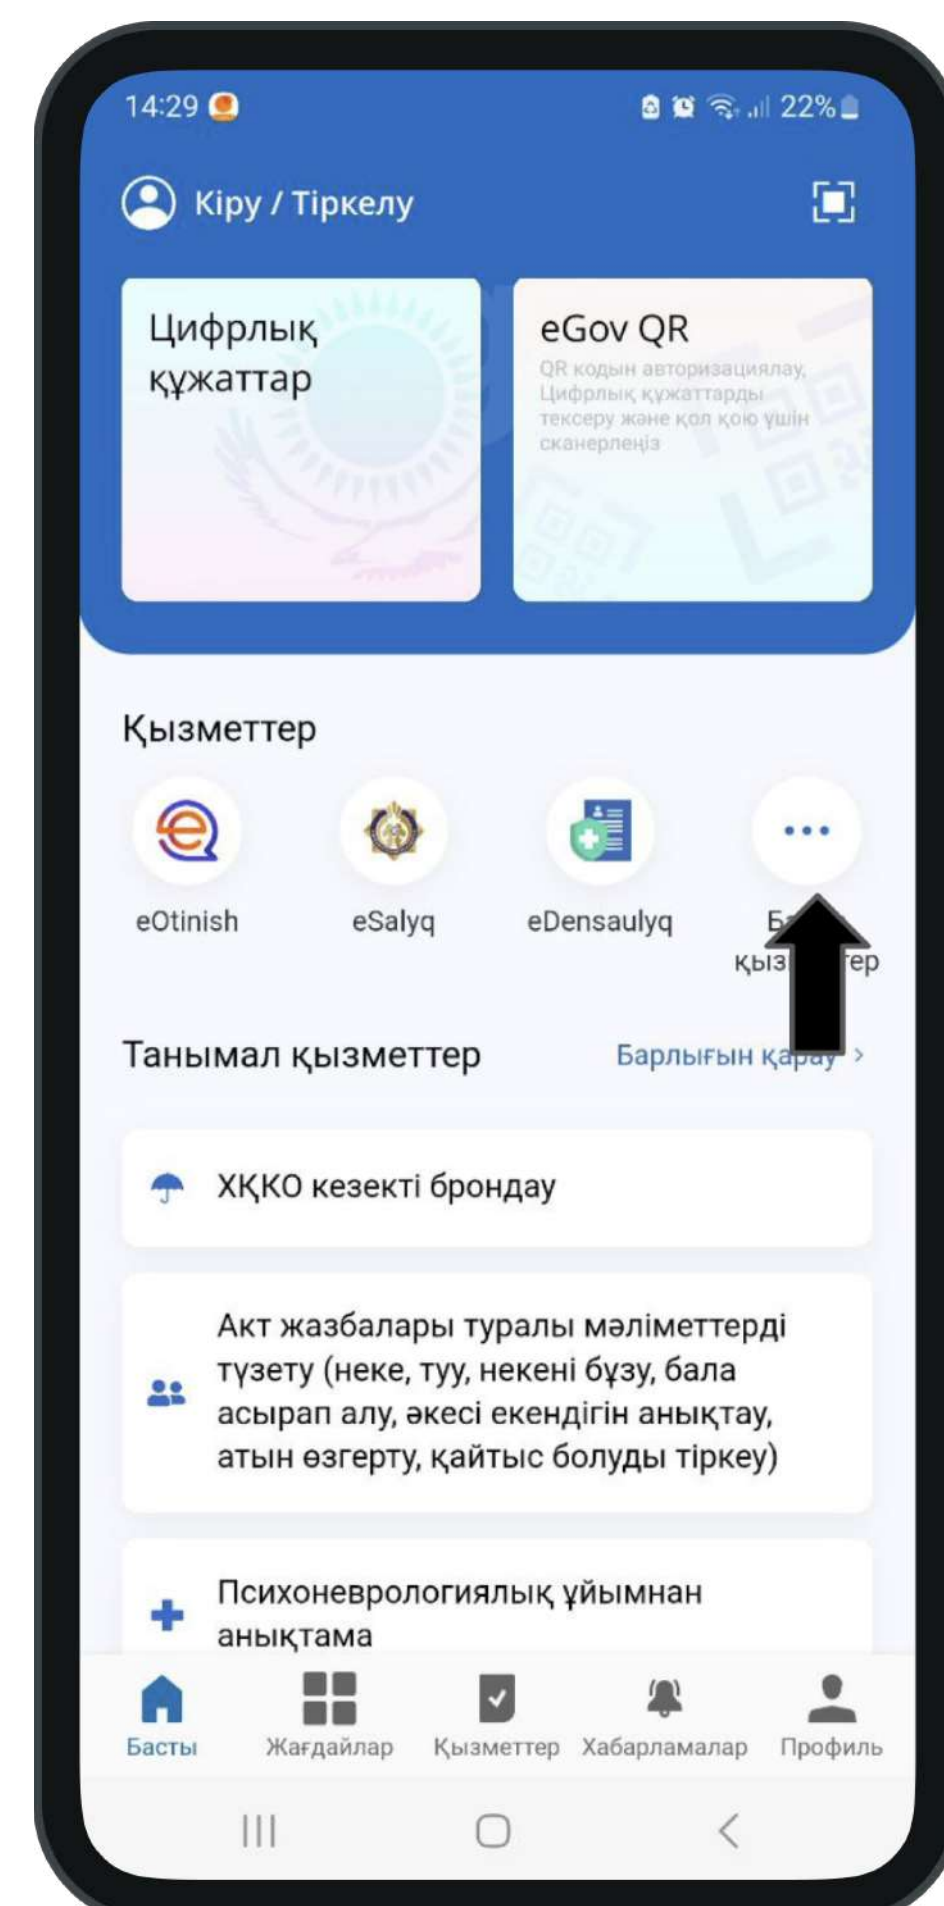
14:29 22%

Кіру / Тіркелу

Цифрлық құжаттар

eGov QR
QR кодын авторизациялау, Цифрлық құжаттарды тексеру және қол қою үшін сканерлеңіз

Қызметтер

eOtinish
eSalyq
eDensaulyq
Б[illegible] қыз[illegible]тер

Танымал қызметтер
Барлығын қа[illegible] >

ХҚКО кезекті брондау

Акт жазбалары туралы мәліметтерді түзету (неке, туу, некені бұзу, бала асырап алу, әкесі екендігін анықтау, атын өзгерту, қайтыс болуды тіркеу)

Психоневрологиялық ұйымнан анықтама

Басты
Жағдайлар
Қызметтер
Хабарламалар
Профиль